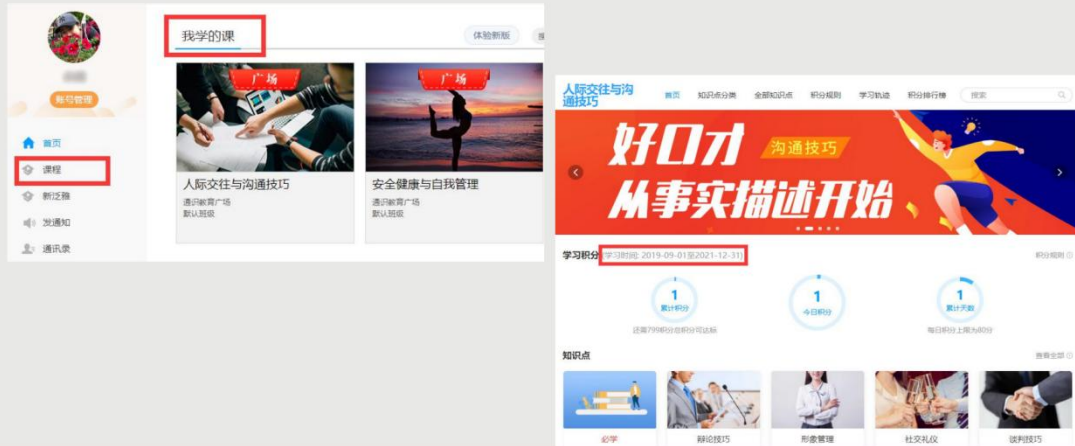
账号管理

首页
课程
新泛雅
发通知
通讯录

我学的课
体验新版

广场
人际交往与沟通技巧
通识教育广场
默认班级

广场
安全健康与自我管理
通识教育广场
默认班级

人际交往与沟通技巧
首页 知识点分类 全部知识点 积分规则 学习轨迹 积分排行榜 搜索

好口才
沟通技巧
从事实描述开始

学习积分 (学习时间: 2019-09-01至2021-12-31)
积分规则

1
累计积分
还需799积分即积分可达标

1
今日积分

1
累计天数
每日积分上限为80分

知识点
查看全部

必学
辩论技巧
形象管理
社交礼仪
谈判技巧